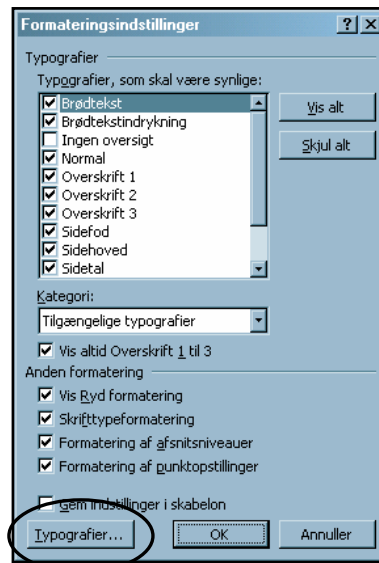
Formateringsindstillinger

?

X

Typografier

Typografier, som skal være synlige:

Brødtekst
Brødtekstindrykning
Ingen oversigt
Normal
Overskrift 1
Overskrift 2
Overskrift 3
Sidefod
Sidehoved
Sidetal

Vis alt

Skjul alt

Kategori:

Tilgængelige typografier

Vis altid Overskrift 1 til 3

Anden formatering

Vis Ryd formatering
Skrifttypeformatering
Formatering af afsnitsniveauer
Formatering af punktopstillinger

Gem indstillinger i skabelon

Typografier...

OK

Annuller